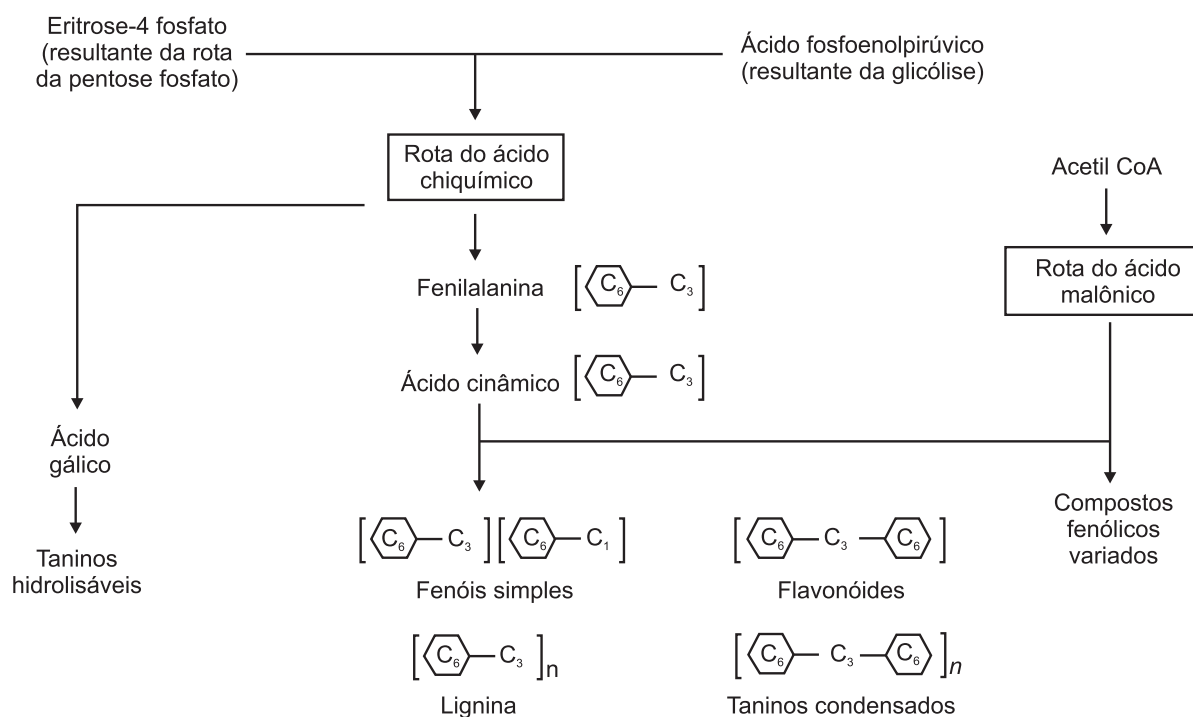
Eritrose-4 fosfato (resultante da rota da pentose fosfato)

Ácido fosfoenolpirúvico (resultante da glicólise)

Rota do ácido chiquímico

Acetil CoA

Rota do ácido malônico

Fenilalanina $[C_6 - C_3]$

Ácido cinâmico $[C_6 - C_3]$

Ácido gálico

Taninos hidrolisáveis

$[C_6 - C_3][C_6 - C_1]$

Fenóis simples

$[C_6 - C_3 - C_6]$

Flavonóides

Compostos fenólicos variados

$[C_6 - C_3]_n$

Lignina

$[C_6 - C_3 - C_6]_n$

Taninos condensados